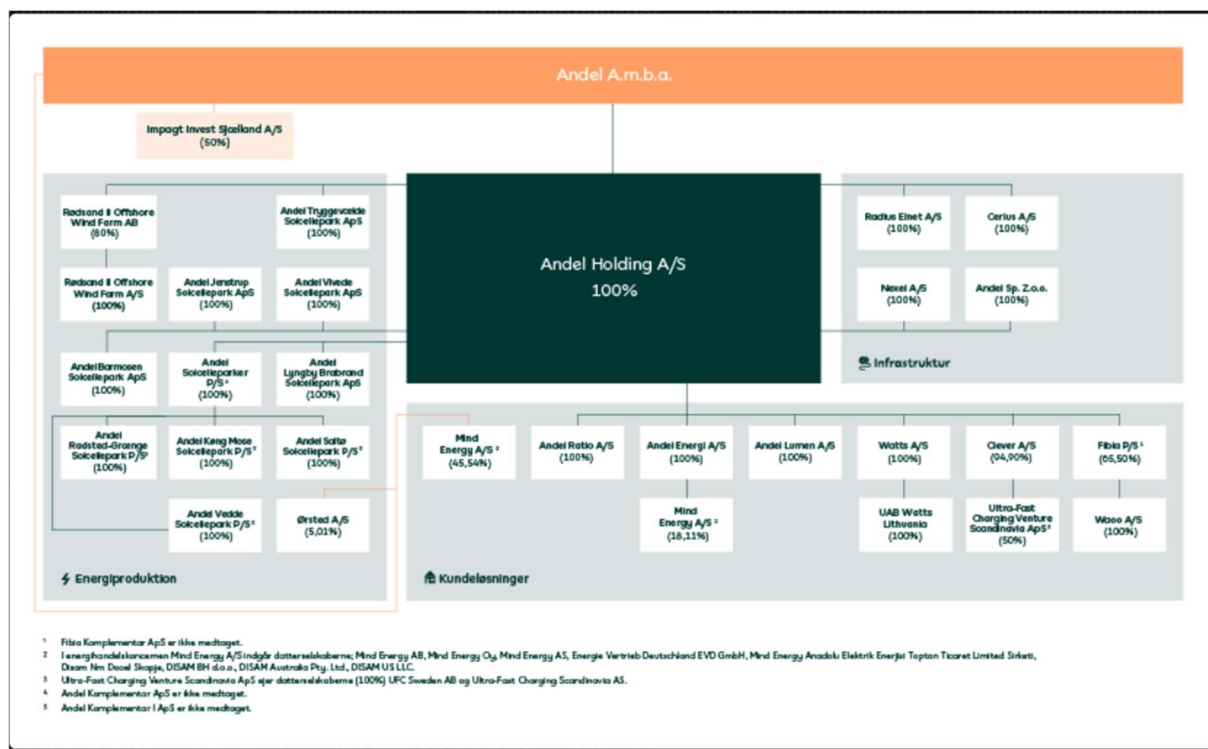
Andel A.m.b.a.

Impagt Invest Sjælland A/S (50%)

Andel Holding A/S 100%

Rødsand II Offshore Wind Farm AB (80%)

Andel Tryggevælde Solcellepark ApS (100%)

Rødsand II Offshore Wind Farm A/S (100%)

Andel Jenstrup Solcellepark ApS (100%)

Andel Vivede Solcellepark ApS (100%)

Andel Barmosen Solcellepark ApS (100%)

Andel Solcelleparker P/S ⁴ (100%)

Andel Lyngby Brabrand Solcellepark ApS (100%)

Andel Rødsted-Grænge Solcellepark P/S⁵ (100%)

Andel Køng Mose Solcellepark P/S⁵ (100%)

Andel Saltø Solcellepark P/S⁵ (100%)

Andel Vedde Solcellepark P/S⁵ (100%)

Ørsted A/S (5,01%)

Energiproduktion

Radius Elnet A/S (100%)

Cerius A/S (100%)

Nexel A/S (100%)

Andel Sp. Z.o.o. (100%)

Infrastruktur

Mind Energy A/S ² (45,54%)

Andel Ratio A/S (100%)

Andel Energi A/S (100%)

Mind Energy A/S ² (18,11%)

Andel Lumen A/S (100%)

Watts A/S (100%)

UAB Watts Lithuania (100%)

Clever A/S (94,90%)

Ultra-Fast Charging Venture Scandinavia ApS³ (50%)

Fibia P/S ¹ (65,50%)

Waoo A/S (100%)

Kundeløsninger

¹ Fibia Komplementar ApS er ikke medtaget.
² I energihandelskoncernen Mind Energy A/S indgår datterselskaberne; Mind Energy AB, Mind Energy Oy, Mind Energy AS, Energie Vertrieb Deutschland EVD GmbH, Mind Energy Anadolu Elektrik Enerjisi Toptan Ticaret Limited Sirketi, Disam Nm Dooel Skopje, DISAM BH d.o.o., DISAM Australia Pty. Ltd., DISAM US LLC.
³ Ultra-Fast Charging Venture Scandinavia ApS ejer datterselskaberne (100%) UFC Sweden AB og Ultra-Fast Charging Scandinavia AS.
⁴ Andel Komplementar ApS er ikke medtaget.
⁵ Andel Komplementar I ApS er ikke medtaget.